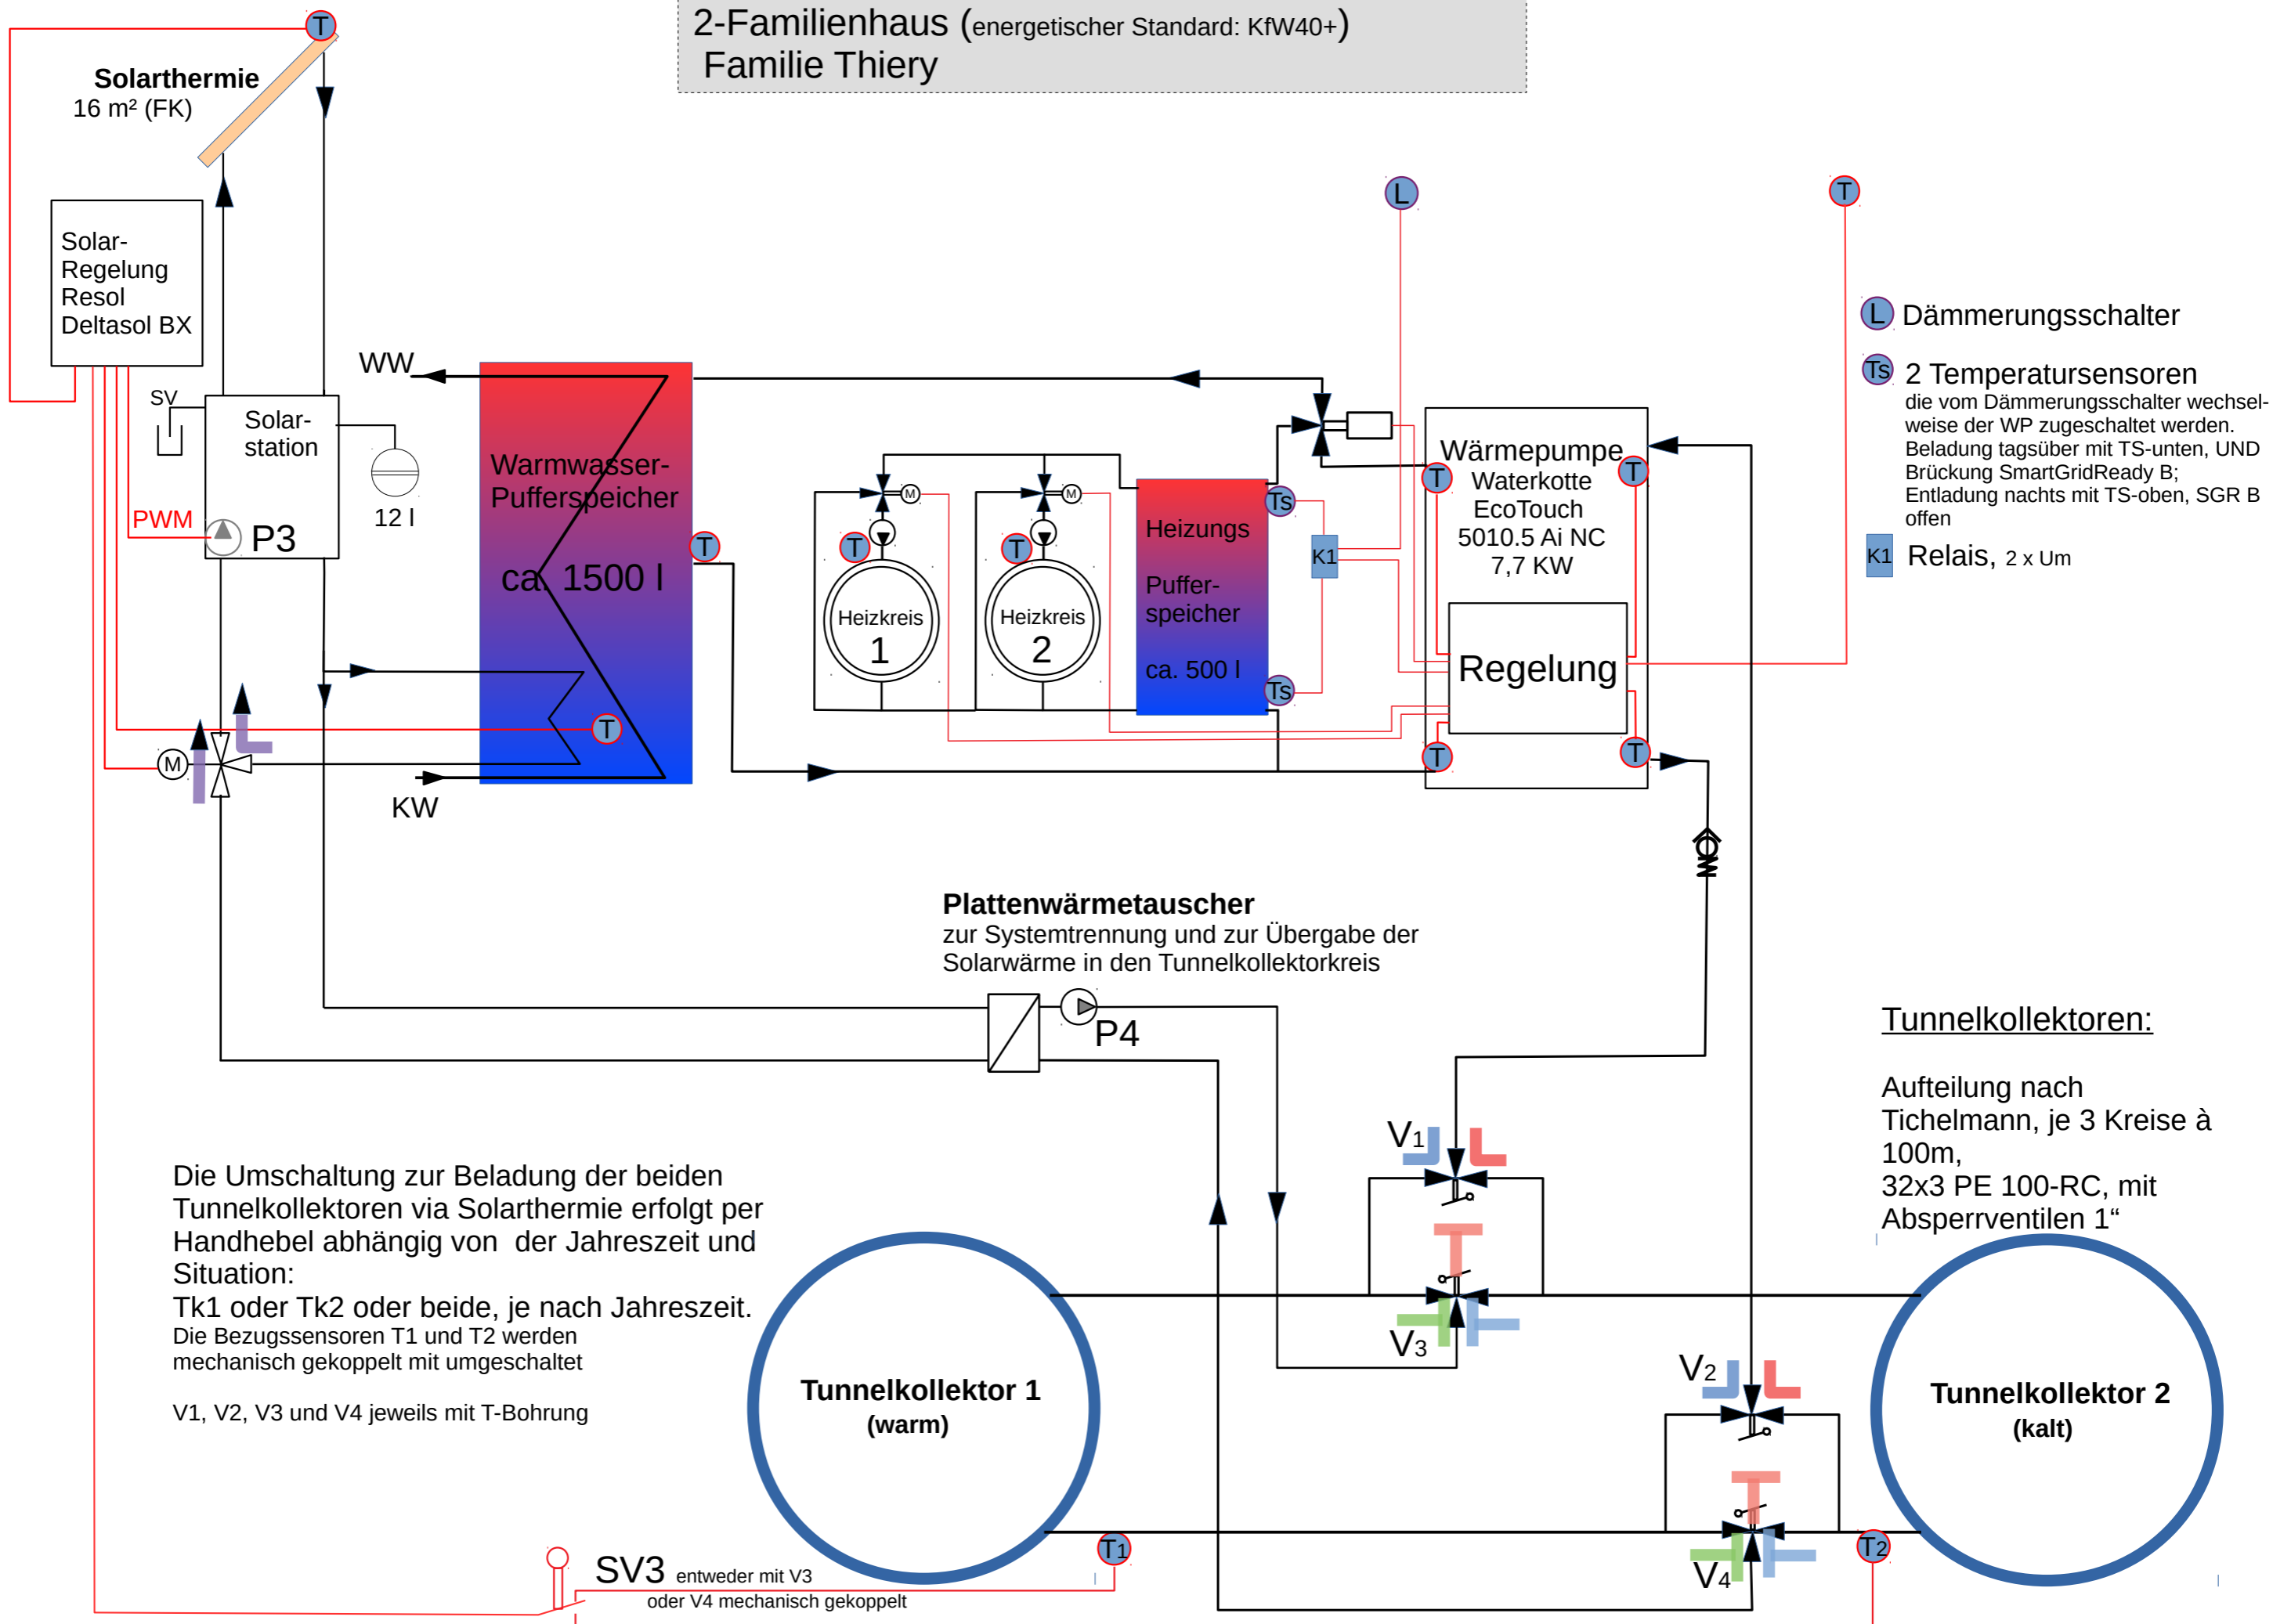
2-Familienhaus (energetischer Standard: KfW40+)
Familie Thiery

T

Solarthermie
16 m² (FK)

Solar-
Regelung
Resol
Deltasol BX

SV

Solar-
station

12 l

PWM

P3

WW

Warmwasser-
Pufferspeicher

ca. 1500 l

T

T

M

KW

L

T

L Dämmerungsschalter

Ts 2 Temperatursensoren
die vom Dämmerungsschalter wechselweise der WP zugeschaltet werden.
Beladung tagsüber mit TS-unten, UND Brückung SmartGridReady B;
Entladung nachts mit TS-oben, SGR B offen

K1 Relais, 2 x Um

M

M

T

T

Heizkreis
1

Heizkreis
2

Heizungs
Puffer-
speicher
ca. 500 l

Ts

Ts

K1

Wärmepumpe
Waterkotte
EcoTouch
5010.5 Ai NC
7,7 KW

T

T

Regelung

T

T

Plattenwärmetauscher
zur Systemtrennung und zur Übergabe der Solarwärme in den Tunnelkollektorkreis

P4

Tunnelkollektoren:

Aufteilung nach Tichelmann, je 3 Kreise à 100m,
32x3 PE 100-RC, mit Absperrventilen 1“

Die Umschaltung zur Beladung der beiden Tunnelkollektoren via Solarthermie erfolgt per Handhebel abhängig von der Jahreszeit und Situation:
Tk1 oder Tk2 oder beide, je nach Jahreszeit.
Die Bezugssensoren T1 und T2 werden mechanisch gekoppelt mit umgeschaltet

V1, V2, V3 und V4 jeweils mit T-Bohrung

V1

V3

V2

V4

Tunnelkollektor 1
(warm)

Tunnelkollektor 2
(kalt)

T1

T2

SV3 entweder mit V3
oder V4 mechanisch gekoppelt